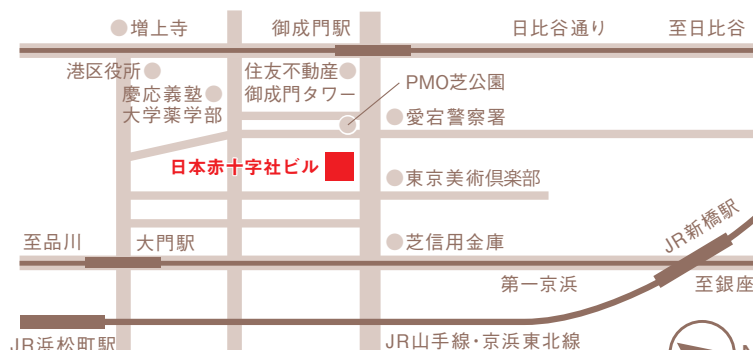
増上寺
御成門駅
日比谷通り
至日比谷
港区役所
住友不動産
御成門タワー
PMO芝公園
慶応義塾
大学薬学部
愛宕警察署
日本赤十字社ビル
東京美術倶楽部
至品川
大門駅
芝信用金庫
JR新橋駅
第一京浜
至銀座
JR浜松町駅
JR山手線・京浜東北線